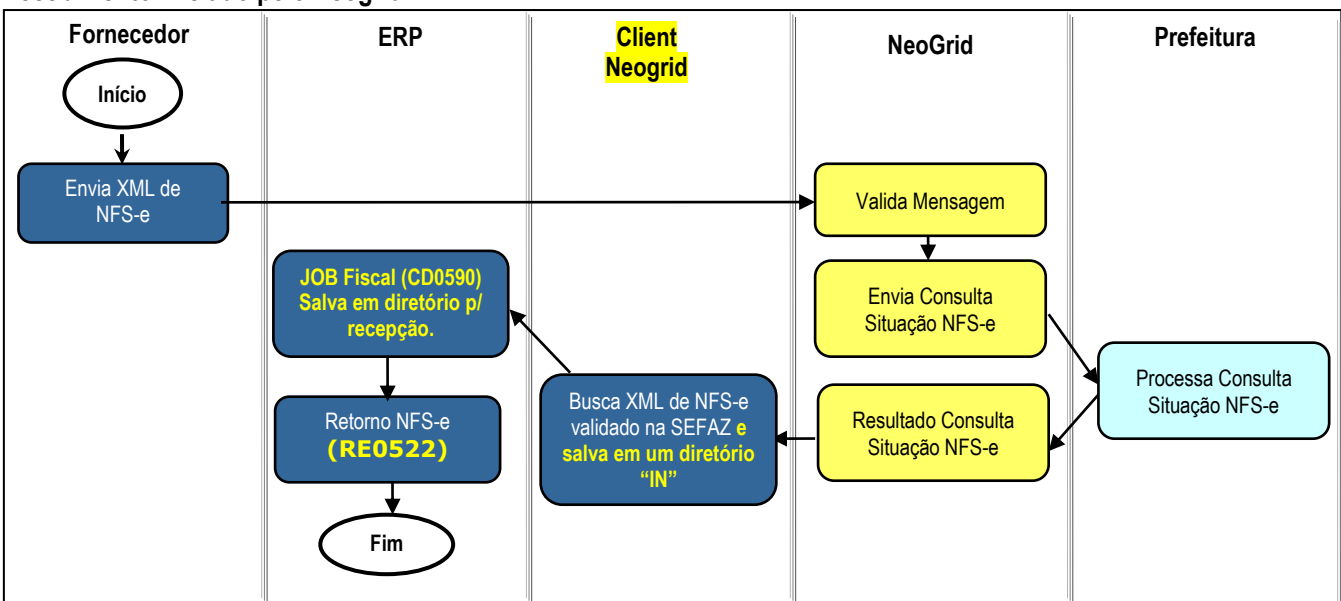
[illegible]

Fornecedor

ERP

Client Neogrid

NeoGrid

Prefeitura

Início

Envia XML de NFS-e

Valida Mensagem

JOB Fiscal (CD0590) Salva em diretório p/ recepção.

Envia Consulta Situação NFS-e

Processa Consulta Situação NFS-e

Retorno NFS-e (RE0522)

Busca XML de NFS-e validado na SEFAZ e salva em um diretório "IN"

Resultado Consulta Situação NFS-e

Fim